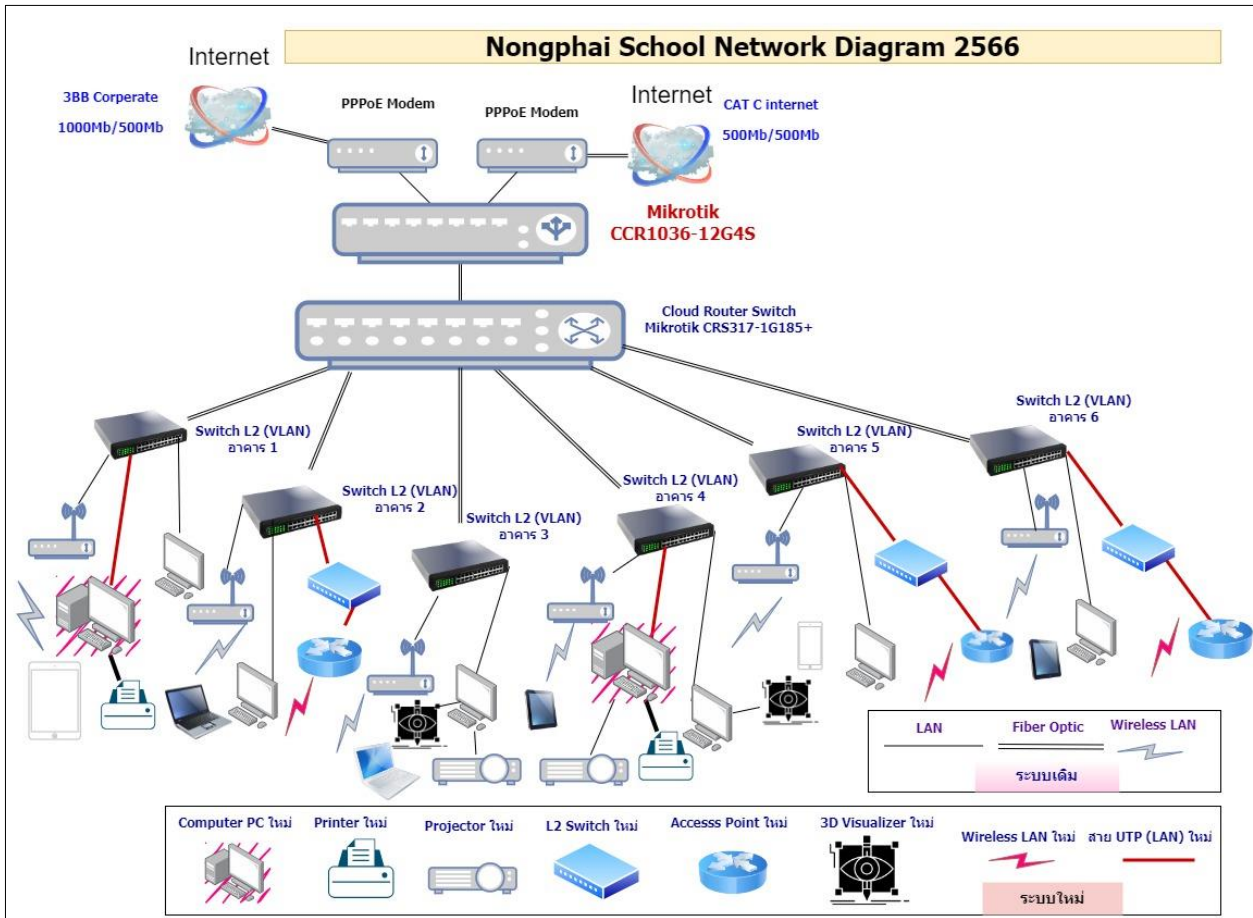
Nongphai School Network Diagram 2566

Internet

3BB Corperate

1000Mb/500Mb

PPPoE Modem

PPPoE Modem

Internet

CAT C internet

500Mb/500Mb

Mikrotik
CCR1036-12G4S

Cloud Router Switch
Mikrotik CRS317-1G185+

Switch L2 (VLAN)
อาคาร 1

Switch L2 (VLAN)
อาคาร 2

Switch L2 (VLAN)
อาคาร 3

Switch L2 (VLAN)
อาคาร 4

Switch L2 (VLAN)
อาคาร 5

Switch L2 (VLAN)
อาคาร 6

LAN

Fiber Optic

Wireless LAN

ระบบเดิม

Computer PC ใหม่

Printer ใหม่

Projector ใหม่

L2 Switch ใหม่

Accesss Point ใหม่

3D Visualizer ใหม่

Wireless LAN ใหม่

สาย UTP (LAN) ใหม่

ระบบใหม่